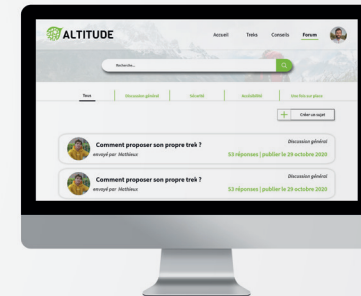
ALTITUDE

Accueil Treks Conseils Forum

Recherche...

Tous | Discussion général | Sécurité | Accessibilité | Une fois sur place

+ Créer un sujet

Comment proposer son propre trek ?
envoyé par Mathieux
Discussion général
53 réponses | publier le 29 octobre 2020

Comment proposer son propre trek ?
envoyé par Mathieux
Discussion général
53 réponses | publier le 29 octobre 2020